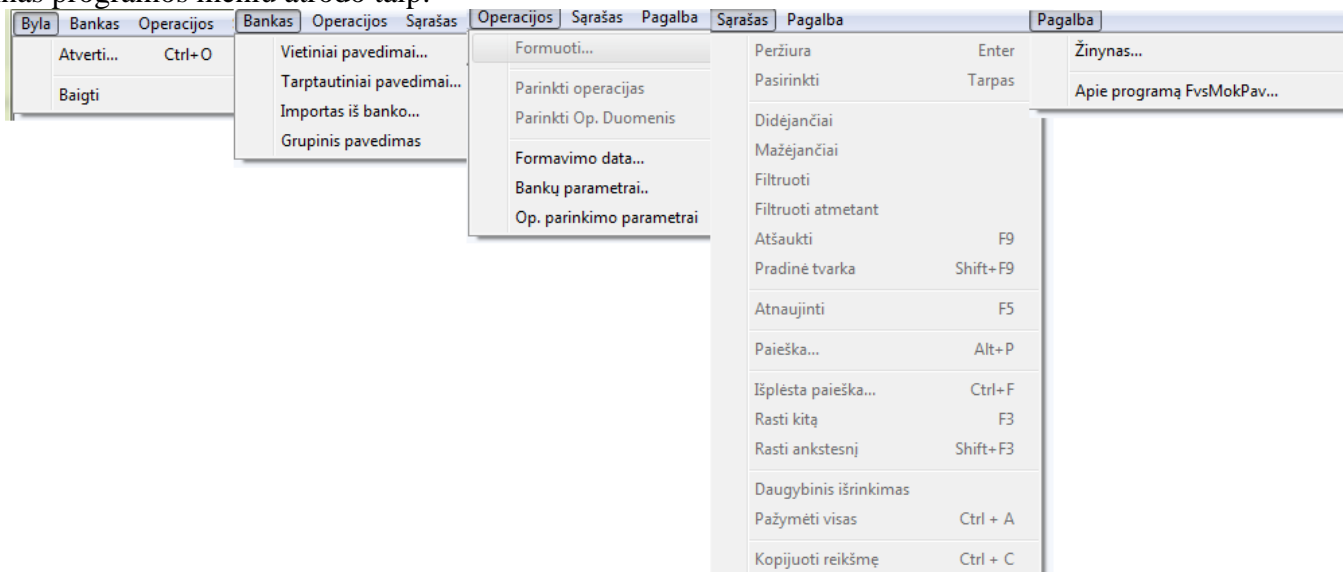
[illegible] programos meniu atrodo taip:

Byla Bankas Operacijos
Atverti... Ctrl+O
Baigti

Bankas Operacijos Sąrašas
Vietiniai pavedimai...
Tarptautiniai pavedimai...
Importas iš banko...
Grupinis pavedimas

Operacijos Sąrašas Pagalba
Formuoti...
Parinkti operacijas
Parinkti Op. Duomenis
Formavimo data...
Bankų parametrai..
Op. parinkimo parametrai

Sąrašas Pagalba
Peržiura Enter
Pasirinkti Tarpas
Didėjančiai
Mažėjančiai
Filtruoti
Filtruoti atmetant
Atšaukti F9
Pradinė tvarka Shift+F9
Atnaujinti F5
Paieška... Alt+P
Išplėsta paieška... Ctrl+F
Rasti kitą F3
Rasti ankstesnį Shift+F3
Daugybinis išrinkimas
Pažymėti visas Ctrl + A
Kopijuoti reikšmę Ctrl + C

Pagalba
Žinynas...
Apie programą FvsMokPav...